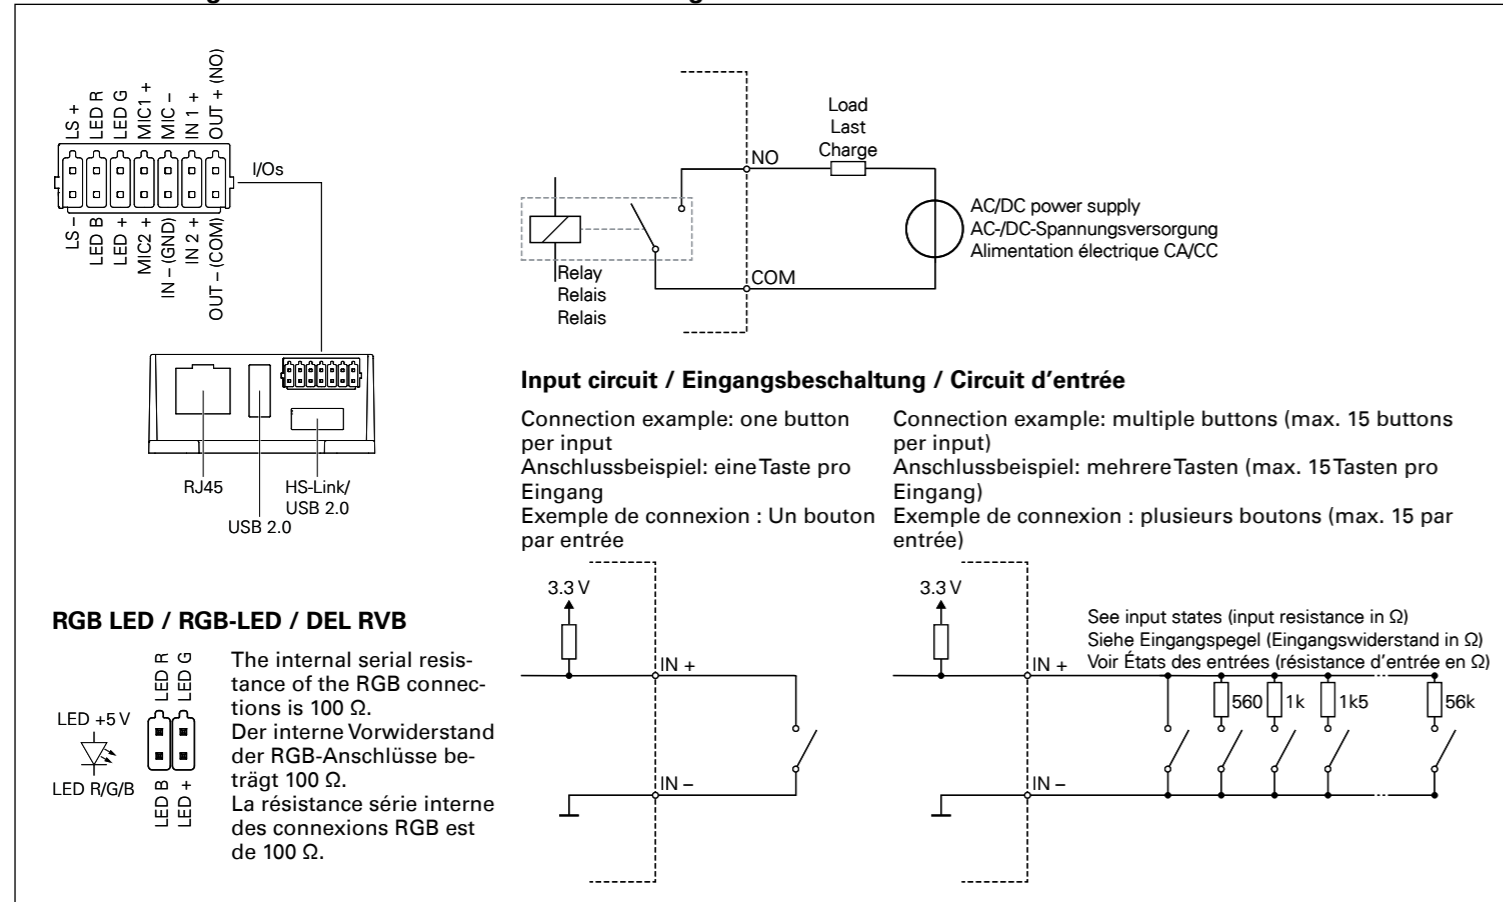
LS +
LED R
LED G
MIC1 +
MIC –
IN 1 +
OUT + (NO)

I/Os

LS –
LED B
LED +
MIC2 +
IN – (GND)
IN 2 +
OUT – (COM)

RJ45
USB 2.0
HS-Link/ USB 2.0

Load
Last
Charge

NO

AC/DC power supply
AC-/DC-Spannungsversorgung
Alimentation électrique CA/CC

Relay
Relais
Relais

COM

Input circuit / Eingangsbeschaltung / Circuit d’entrée

Connection example: one button per input
Anschlussbeispiel: eine Taste pro Eingang
Exemple de connexion : Un bouton par entrée

Connection example: multiple buttons (max. 15 buttons per input)
Anschlussbeispiel: mehrere Tasten (max. 15 Tasten pro Eingang)
Exemple de connexion : plusieurs boutons (max. 15 par entrée)

3.3 V
IN +
IN –

3.3 V
See input states (input resistance in Ω)
Siehe Eingangspegel (Eingangswiderstand in Ω)
Voir États des entrées (résistance d’entrée en Ω)
IN +
560
1k
1k5
56k
IN –

RGB LED / RGB-LED / DEL RVB

LED +5 V
LED R/G/B
LED R
LED G
LED B
LED +

The internal serial resistance of the RGB connections is 100 Ω.
Der interne Vorwiderstand der RGB-Anschlüsse beträgt 100 Ω.
La résistance série interne des connexions RGB est de 100 Ω.